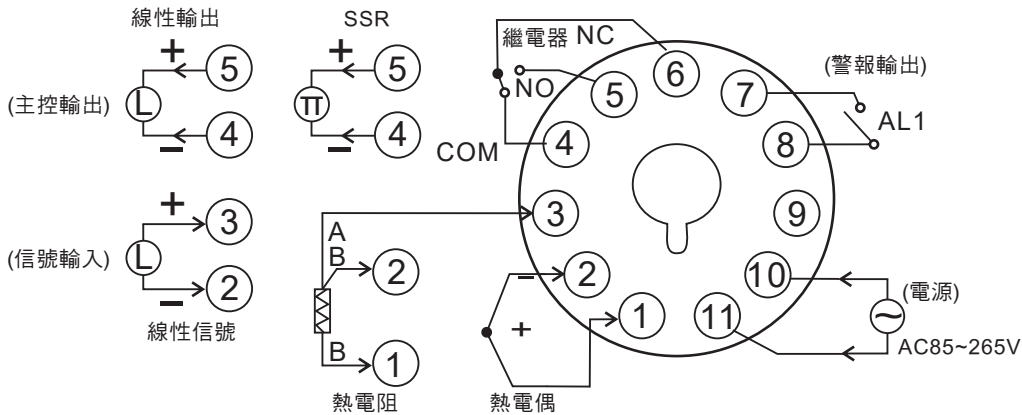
線性輸出

SSR

繼電器 NC

(警報輸出)

+ 5

+ 5

6

NO

5

7

(主控輸出) L

π

AL1

4

4

COM 4

8

+ 3

3

9

A

B 2

(信號輸入) L

2

2

10

(電源)

線性信號

+

1

11

B 1

AC85~265V

熱電阻

熱電偶